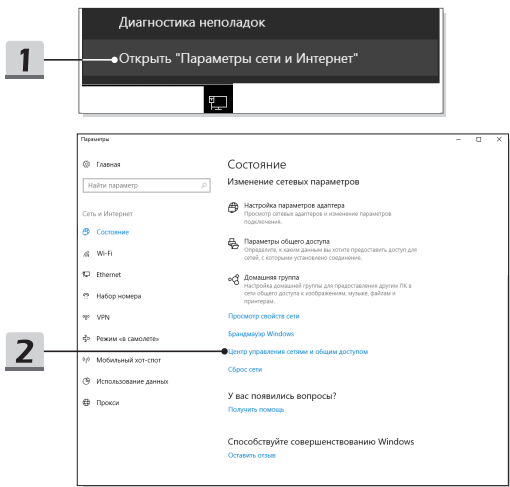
1

Диагностика неполадок

Открыть "Параметры сети и Интернет"

2

Параметры

Главная

Найти параметр

Сеть и Интернет

Состояние

Wi-Fi

Ethernet

Набор номера

VPN

Режим «в самолете»

Мобильный хот-спот

Использование данных

Прокси

Состояние

Изменение сетевых параметров

Настройка параметров адаптера
Просмотр сетевых адаптеров и изменение параметров подключения.

Параметры общего доступа
Определите, к чему вы хотите предоставить доступ для сетей, с которыми установлено соединение.

Домашняя группа
Настройка домашней группы для предоставления другим ПК в сети доступа к изображениям, музыке, файлам и принтерам.

Просмотр свойств сети

Брандмауэр Windows

Центр управления сетями и общим доступом

Сброс сети

У вас появились вопросы?

Получить помощь

Способствуйте совершенствованию Windows

Оставить отзыв